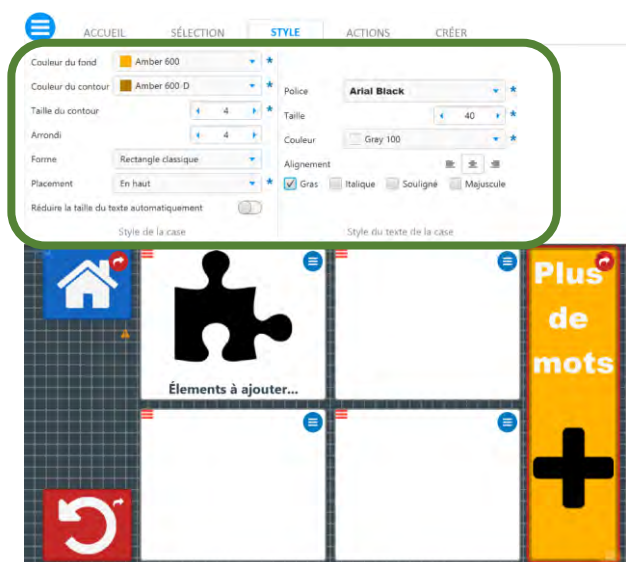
ACCUEIL SÉLECTION STYLE ACTIONS CRÉER

Couleur du fond Amber 600 *
Couleur du contour Amber 600-D *
Taille du contour 4
Arrondi 4
Forme Rectangle classique
Placement En haut *
Réduire la taille du texte automatiquement
Style de la case

Police Arial Black *
Taille 40 *
Couleur Gray 100 *
Alignement
Gras Italique Souligné Majuscule
Style du texte de la case

Éléments à ajouter...

Plus de mots